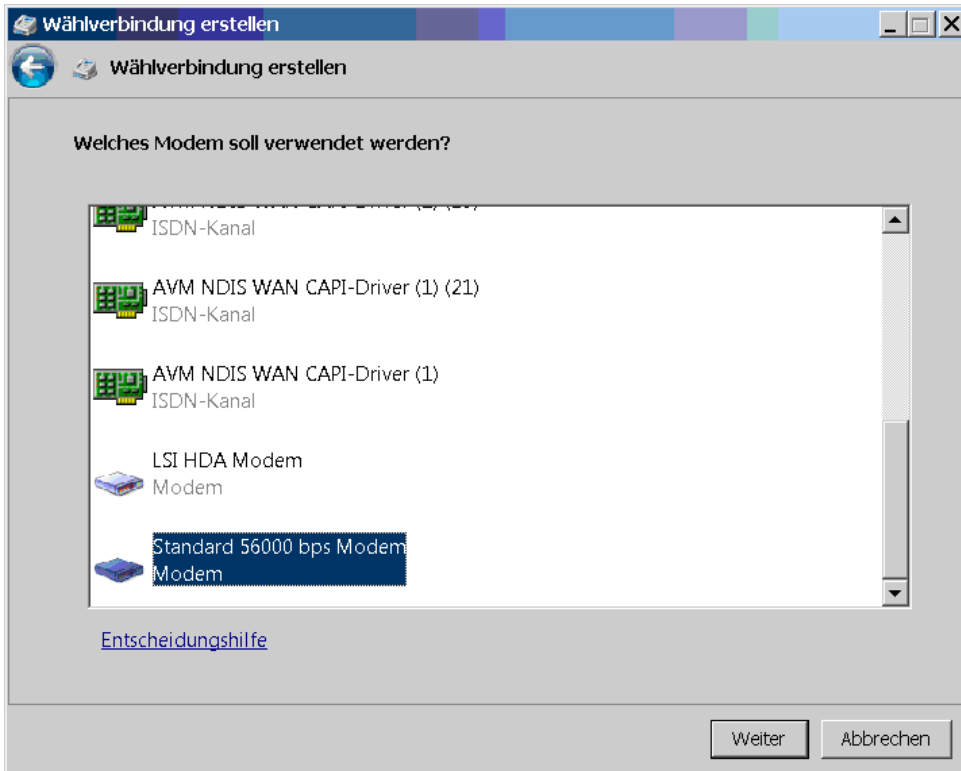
Wählverbindung erstellen

Wählverbindung erstellen

Welches Modem soll verwendet werden?

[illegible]
ISDN-Kanal

AVM NDIS WAN CAPI-Driver (1) (21)
ISDN-Kanal

AVM NDIS WAN CAPI-Driver (1)
ISDN-Kanal

LSI HDA Modem
Modem

Standard 56000 bps Modem
Modem

Entscheidungshilfe

Weiter Abbrechen